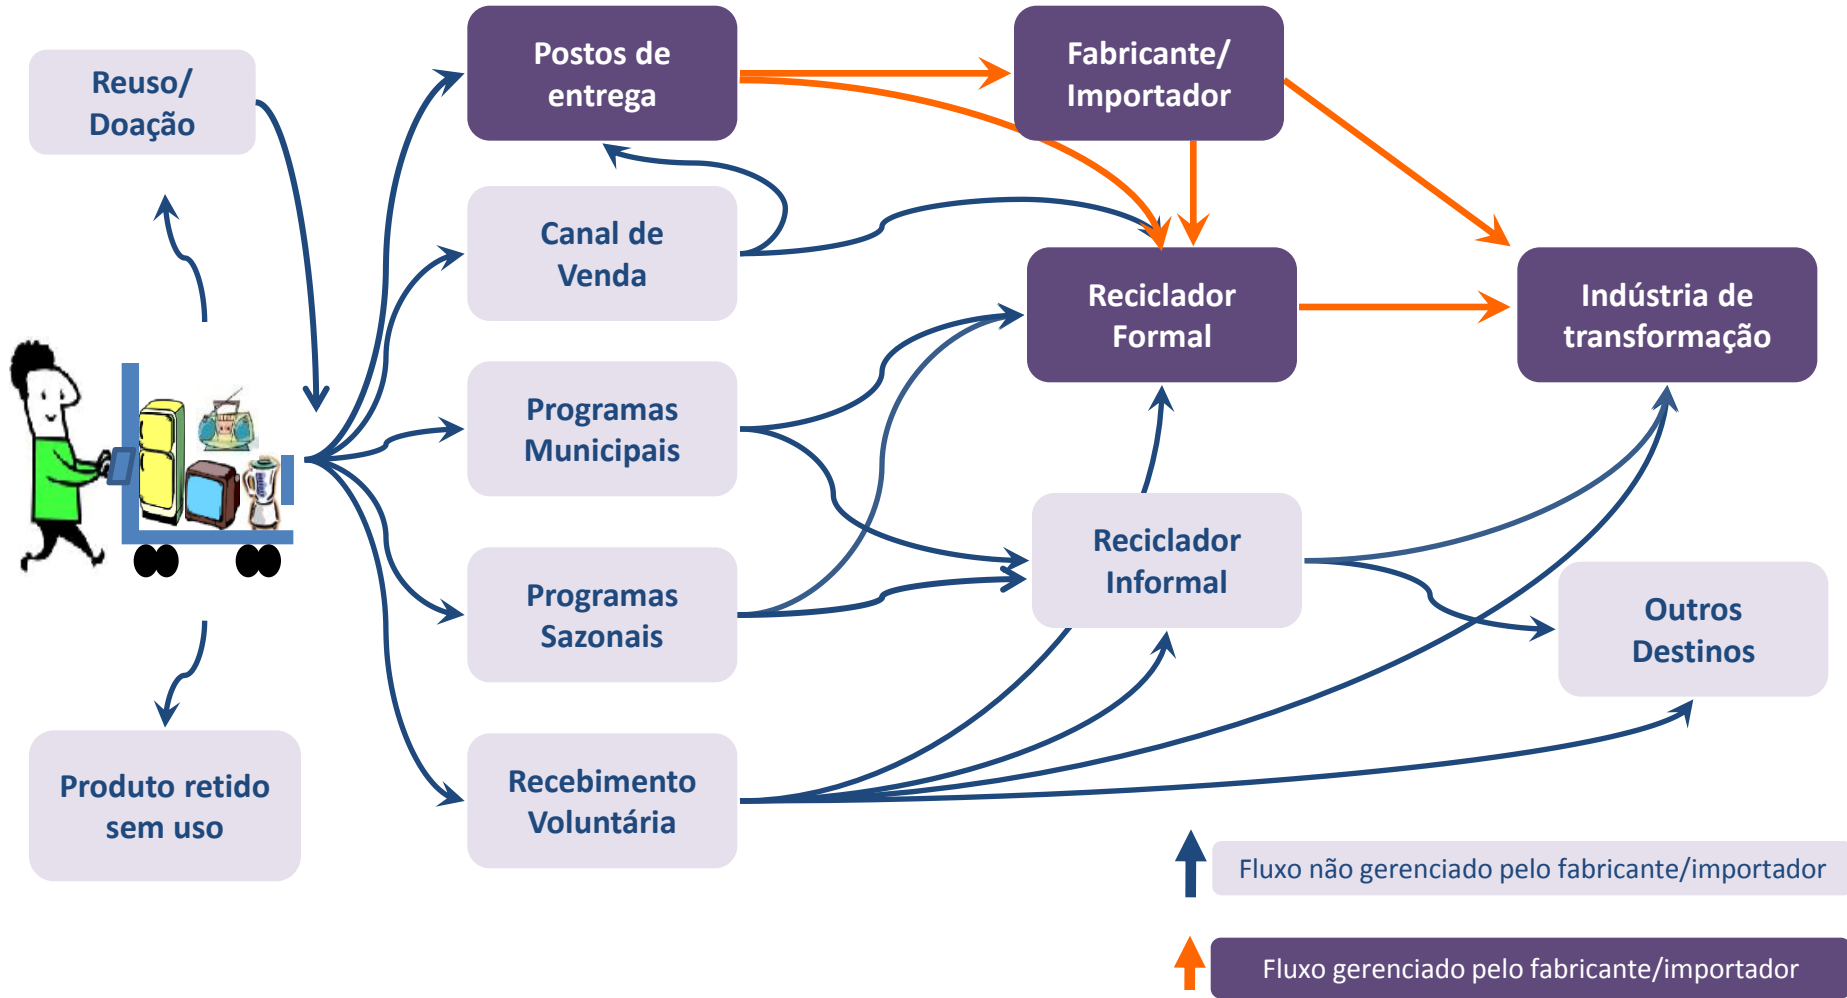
Reuso/ Doação

Postos de entrega

Fabricante/ Importador

Canal de Venda

Reciclador Formal

Indústria de transformação

Programas Municipais

Reciclador Informal

Programas Sazonais

Outros Destinos

Produto retido sem uso

Recebimento Voluntária

Fluxo não gerenciado pelo fabricante/importador

Fluxo gerenciado pelo fabricante/importador